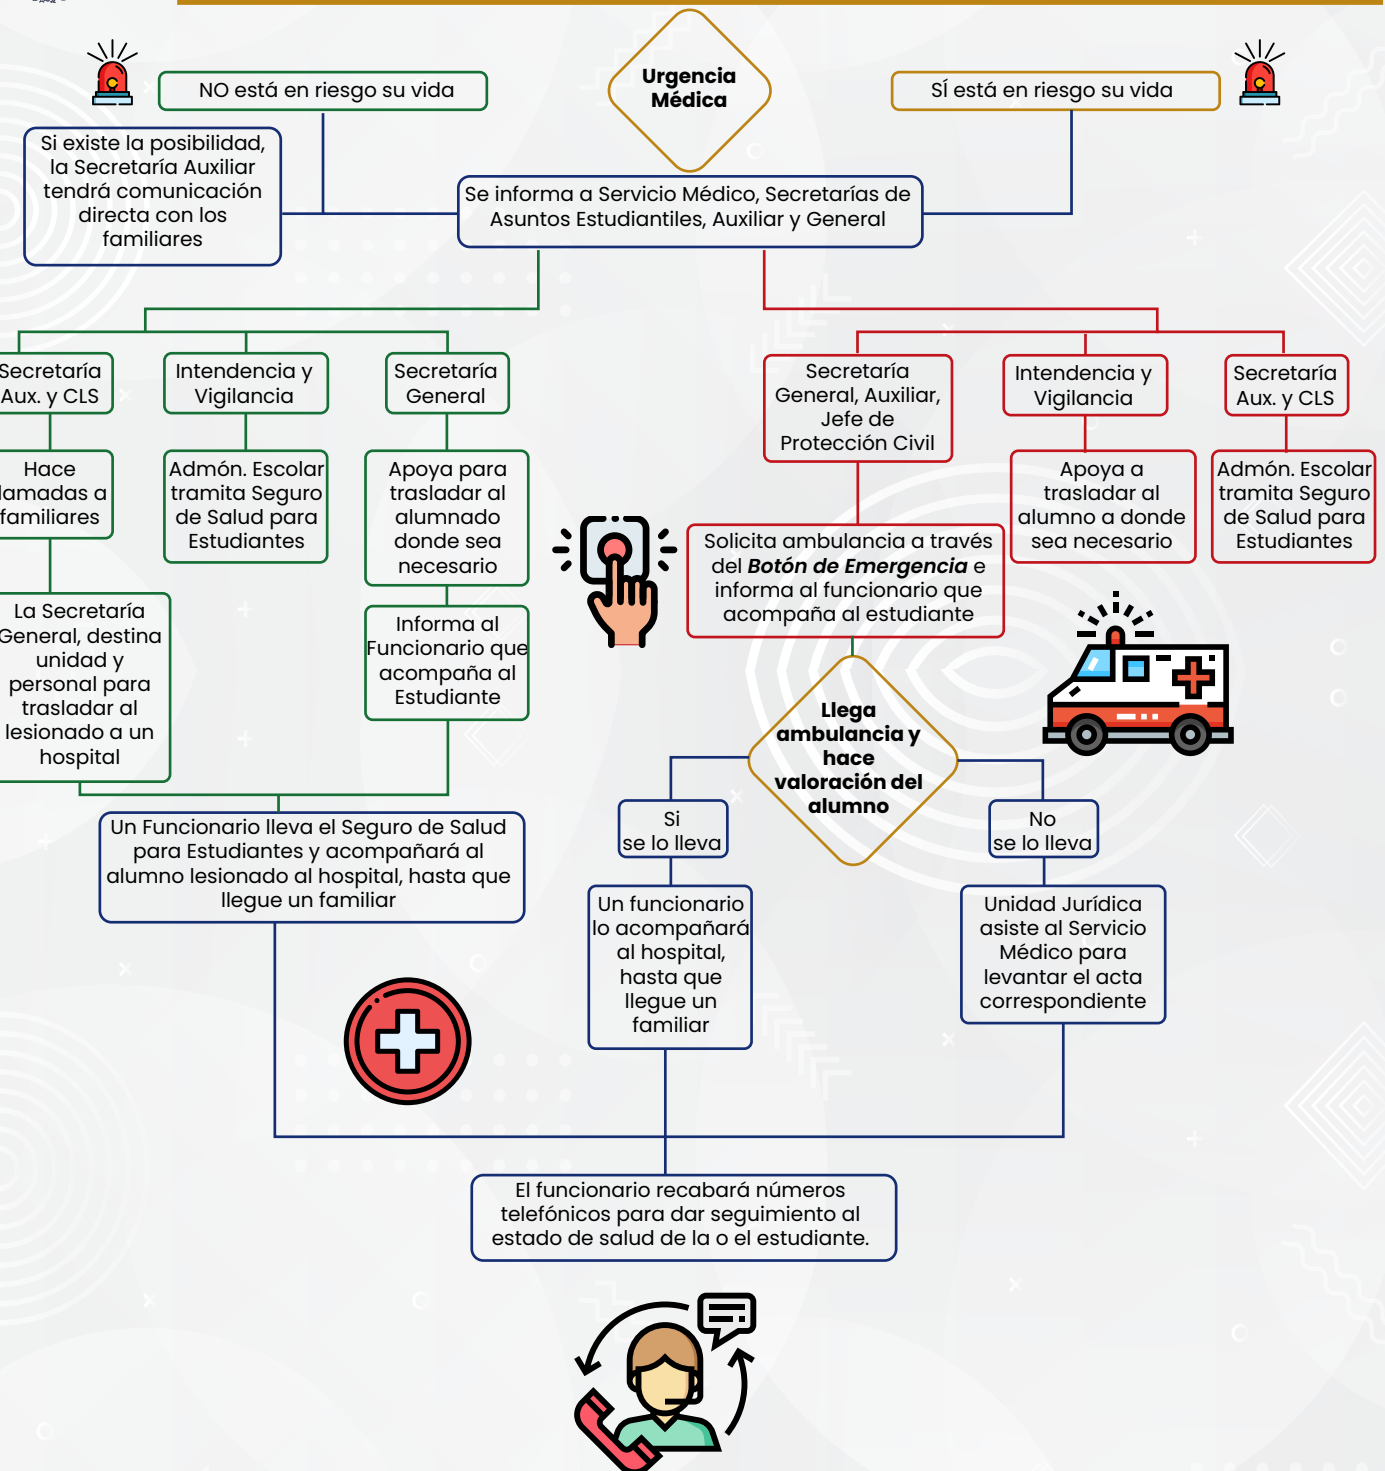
Urgencia Médica

NO está en riesgo su vida

Sí está en riesgo su vida

Si existe la posibilidad, la Secretaría Auxiliar tendrá comunicación directa con los familiares

Se informa a Servicio Médico, Secretarías de Asuntos Estudiantiles, Auxiliar y General

Secretaría Aux. y CLS

Intendencia y Vigilancia

Secretaría General

Hace llamadas a familiares

Admón. Escolar tramita Seguro de Salud para Estudiantes

Apoya para trasladar al alumnado donde sea necesario

La Secretaría General, destina unidad y personal para trasladar al lesionado a un hospital

Informa al Funcionario que acompaña al Estudiante

Un Funcionario lleva el Seguro de Salud para Estudiantes y acompañará al alumno lesionado al hospital, hasta que llegue un familiar

Secretaría General, Auxiliar, Jefe de Protección Civil

Intendencia y Vigilancia

Secretaría Aux. y CLS

Apoya a trasladar al alumno a donde sea necesario

Admón. Escolar tramita Seguro de Salud para Estudiantes

Solicita ambulancia a través del ***Botón de Emergencia*** e informa al funcionario que acompaña al estudiante

Llega ambulancia y hace valoración del alumno

Si se lo lleva

No se lo lleva

Un funcionario lo acompañará al hospital, hasta que llegue un familiar

Unidad Jurídica asiste al Servicio Médico para levantar el acta correspondiente

El funcionario recabará números telefónicos para dar seguimiento al estado de salud de la o el estudiante.